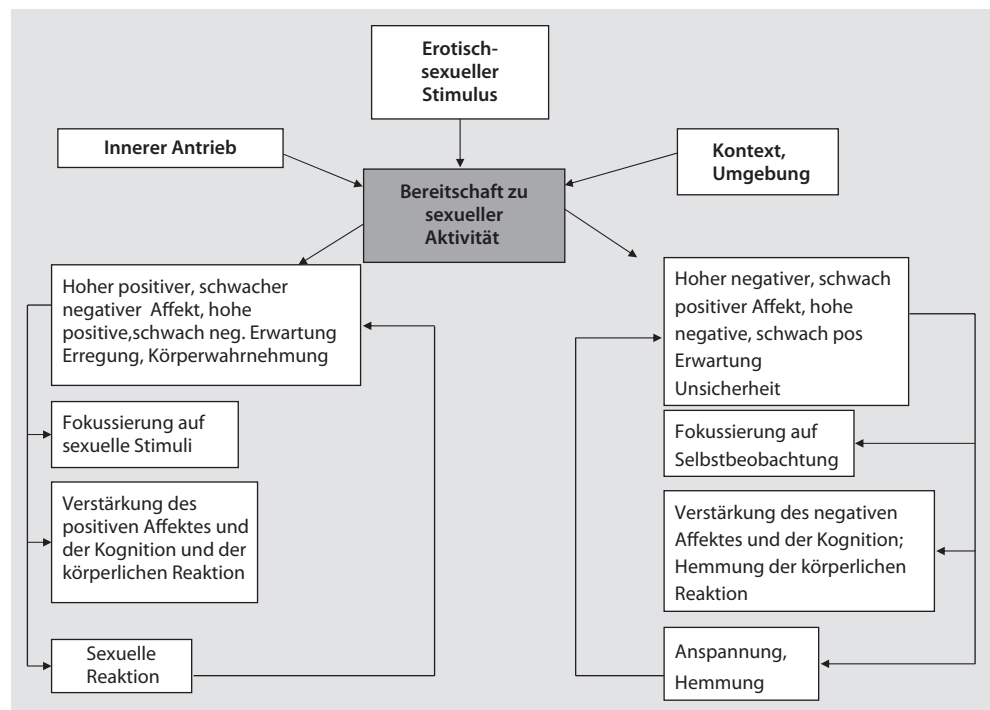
Erotisch-sexueller Stimulus

Innerer Antrieb

Bereitschaft zu sexueller Aktivität

Kontext, Umgebung

Hoher positiver, schwacher negativer Affekt, hohe positive,schwach neg. Erwartung Erregung, Körperwahrnehmung

Fokussierung auf sexuelle Stimuli

Verstärkung des positiven Affektes und der Kognition und der körperlichen Reaktion

Sexuelle Reaktion

Hoher negativer, schwach positiver Affekt, hohe negative, schwach pos Erwartung
Unsicherheit

Fokussierung auf Selbstbeobachtung

Verstärkung des negativen Affektes und der Kognition; Hemmung der körperlichen Reaktion

Anspannung, Hemmung